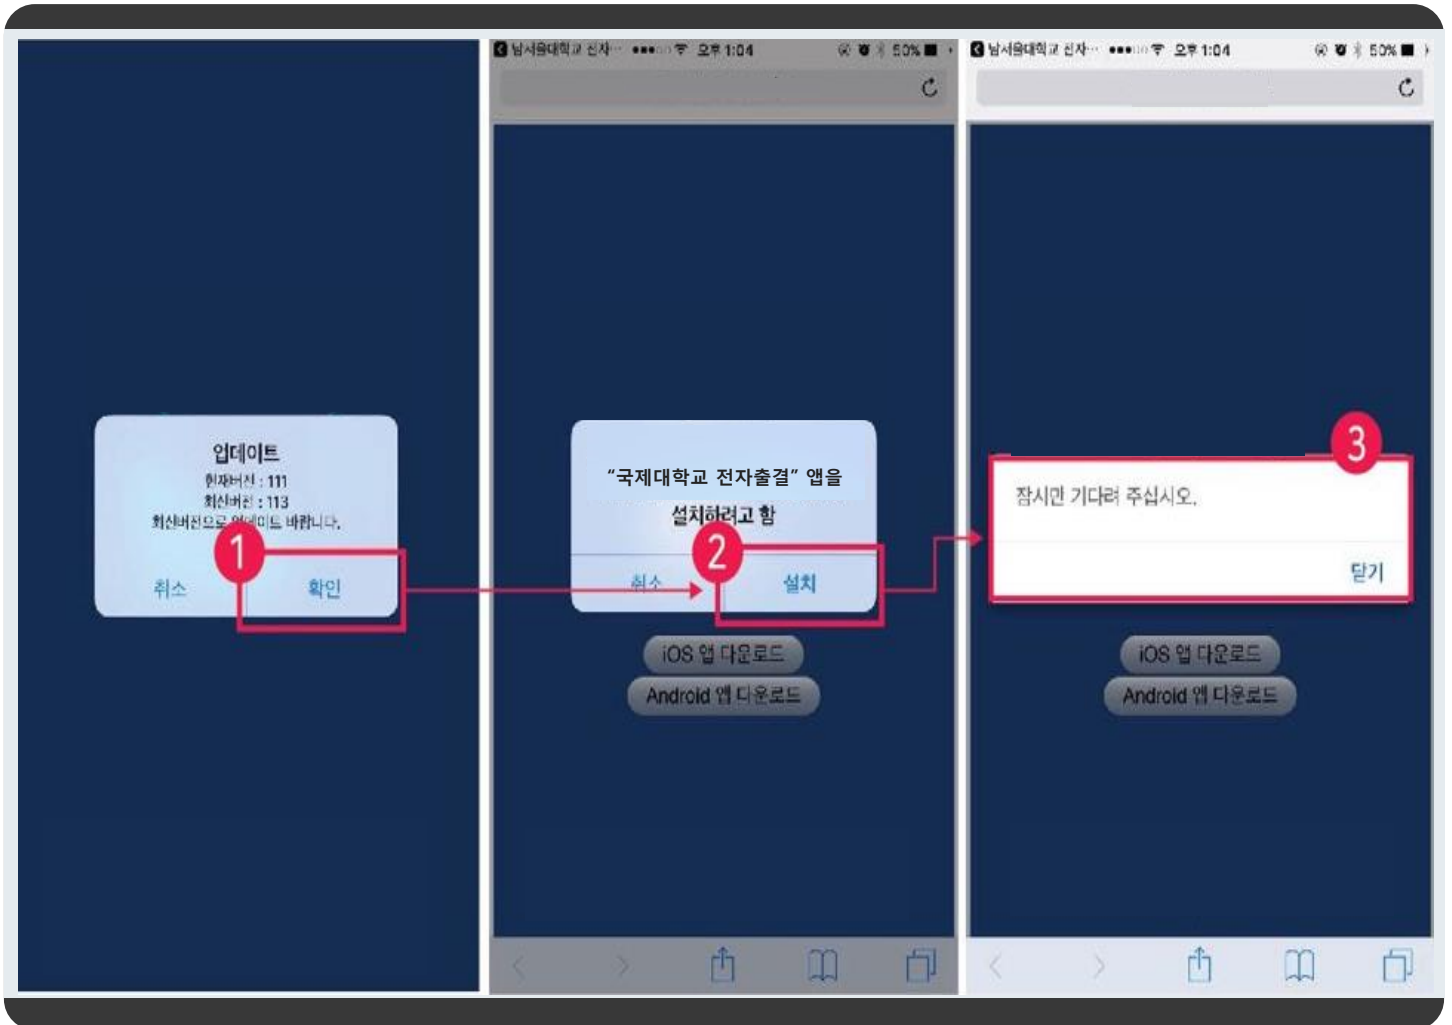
업데이트
현재버전 : 111
최신버전 : 113
최신버전으로 업데이트 바랍니다.

1

취소 확인

남서울대학교 신자··· 오후 1:04 50%

"국제대학교 전자출결" 앱을 설치하려고 함

2

취소 설치

iOS 앱 다운로드
Android 앱 다운로드

남서울대학교 신자··· 오후 1:04 50%

3

잠시만 기다려 주십시오.

닫기

iOS 앱 다운로드
Android 앱 다운로드